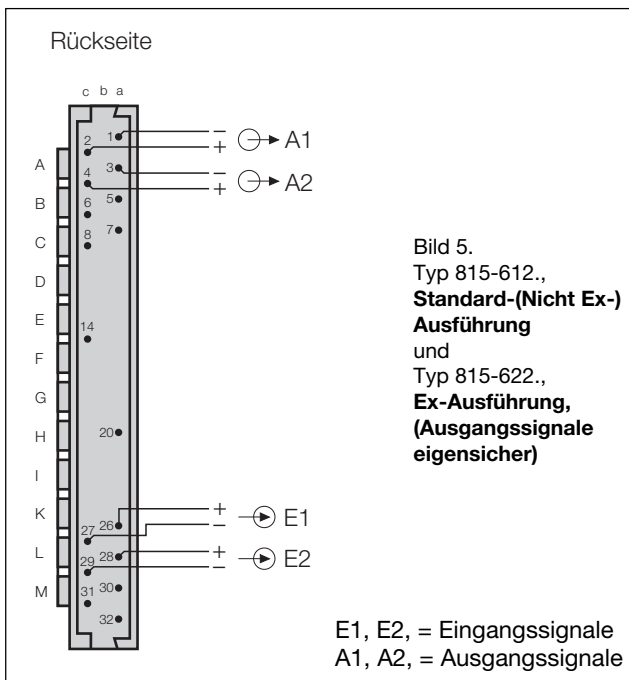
Rückseite

c b a

A
B
C
D
E
F
G
H
I
K
L
M

1
2
3
4
5
6
7
8
14
20
26
27
28
29
30
31
32

−
+
A1
−
+
A2
+
−
E1
+
−
E2

Bild 5.
Typ 815-612.,
**Standard-(Nicht Ex-) Ausführung**
und
Typ 815-622.,
**Ex-Ausführung, (Ausgangssignale eigensicher)**

E1, E2, = Eingangssignale
A1, A2, = Ausgangssignale